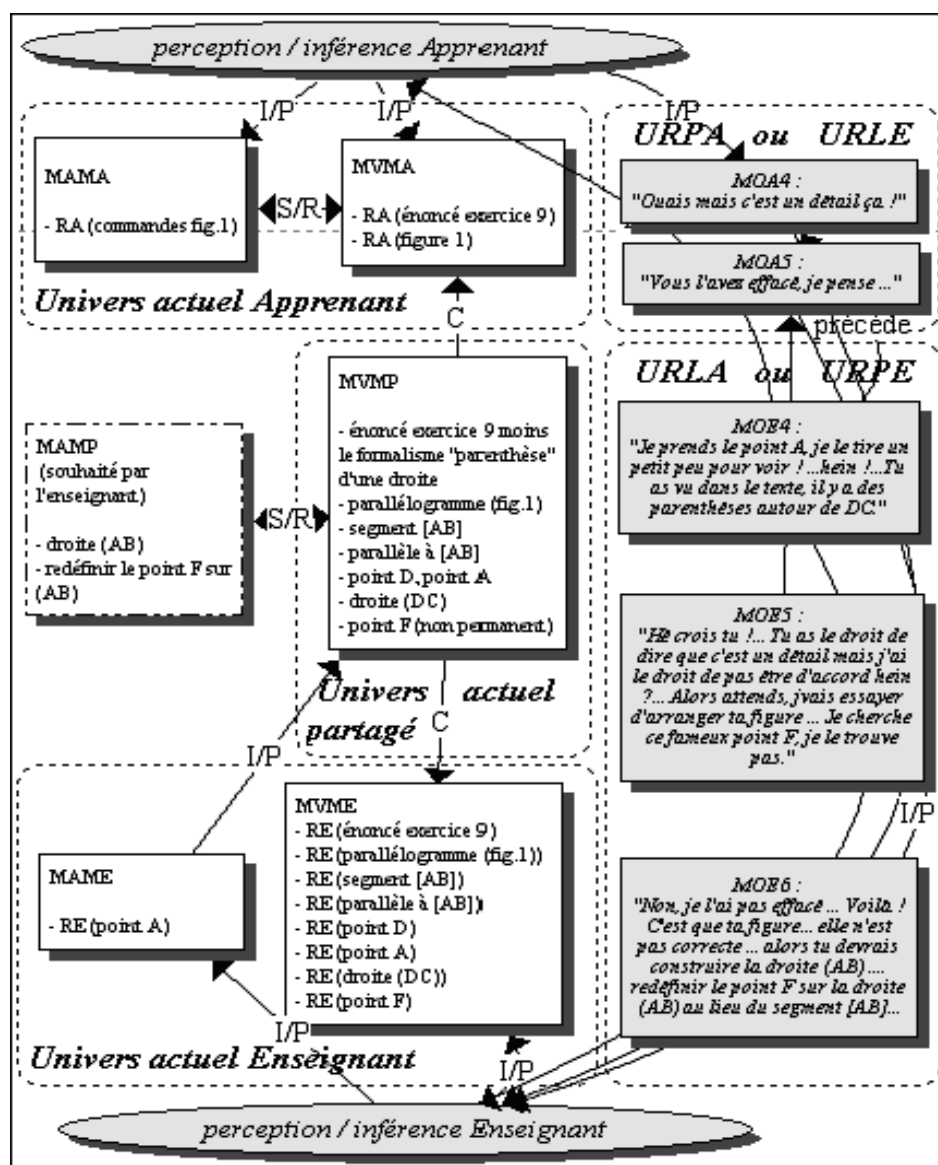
perception / inférence Apprenant

I/P

I/P

I/P

URPA ou URLE

MAMA

- RA (commandes fig.1)

S/R

MVMA

- RA (énoncé exercice 9)
- RA (figure 1)

MOA4 :
"Ouais mais c'est un détail ça !"

MOA5 :
"Vous l'avez effacé, je pense ..."

Univers actuel Apprenant

C

précède

URLA ou URPE

MVMP

- énoncé exercice 9 moins le formalisme "parenthèse" d'une droite
- parallélogramme (fig.1)
- segment [AB]
- parallèle à [AB]
- point D, point A
- droite (DC)
- point F (non permanent)

MAMP
(souhaité par l'enseignant)

- droite (AB)
- redéfinir le point F sur (AB)

S/R

MOE4 :
"Je prends le point A, je le tire un petit peu pour voir ! ...hein !...Tu as vu dans le texte, il y a des parenthèses autour de DC."

MOE5 :
"Hé crois tu !... Tu as le droit de dire que c'est un détail mais j'ai le droit de pas être d'accord hein ?... Alors attends, j'vais essayer d'arranger ta figure ... Je cherche ce fameux point F, je le trouve pas."

Univers actuel partagé

C

I/P

I/P

MAME

- RE (point A)

MVME
- RE (énoncé exercice 9)
- RE (parallélogramme (fig.1))
- RE (segment [AB])
- RE (parallèle à [AB])
- RE (point D)
- RE (point A)
- RE (droite (DC))
- RE (point F)

MOE6 :
"Non, je l'ai pas effacé ... Voilà ! C'est que ta figure... elle n'est pas correcte ... alors tu devrais construire la droite (AB).... redéfinir le point F sur la droite (AB) au lieu du segment [AB]..."

I/P

Univers actuel Enseignant

I/P

perception / inférence Enseignant